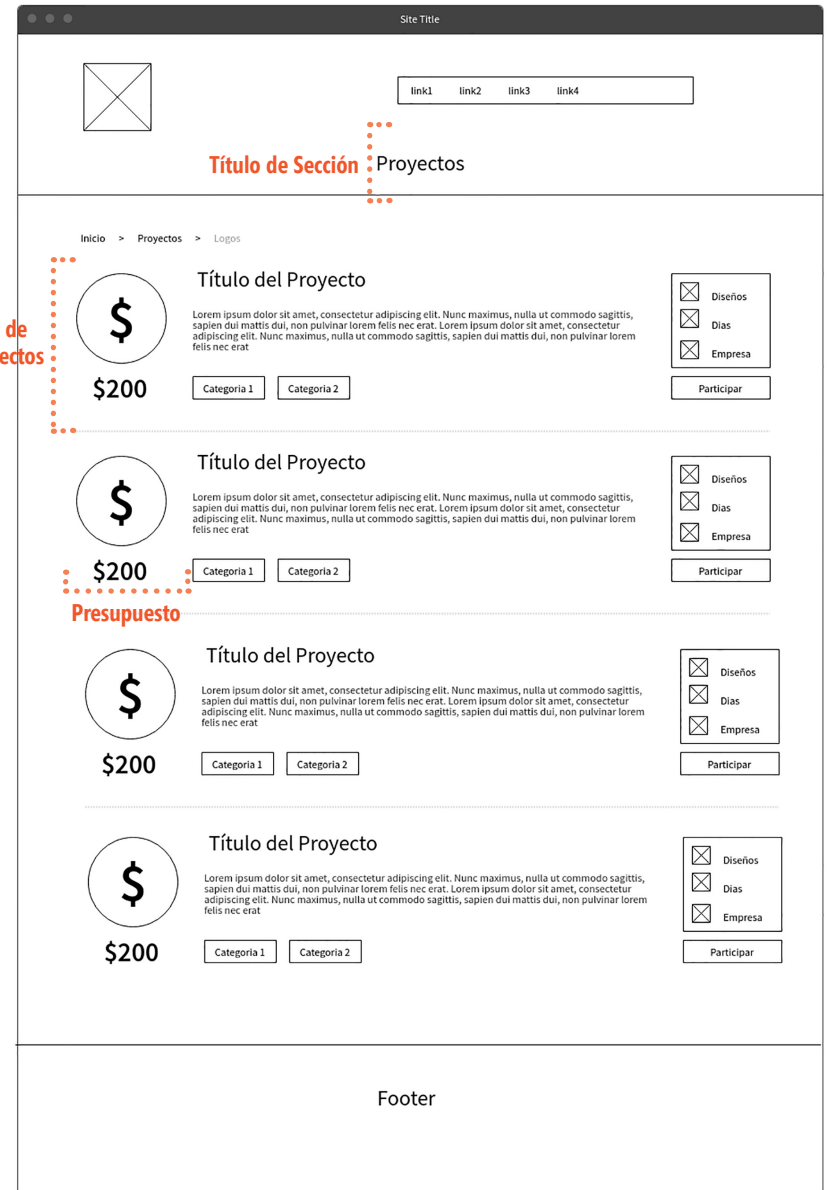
Site Title

link1 link2 link3 link4

Título de Sección Proyectos

Inicio > Proyectos > Logos

de
ectos

$

$200

Título del Proyecto

Lorem ipsum dolor sit amet, consectetur adipiscing elit. Nunc maximus, nulla ut commodo sagittis, sapien dui mattis dui, non pulvinar lorem felis nec erat. Lorem ipsum dolor sit amet, consectetur adipiscing elit. Nunc maximus, nulla ut commodo sagittis, sapien dui mattis dui, non pulvinar lorem felis nec erat

Categoria 1 Categoria 2

Diseños
Dias
Empresa

Participar

$

$200

Título del Proyecto

Lorem ipsum dolor sit amet, consectetur adipiscing elit. Nunc maximus, nulla ut commodo sagittis, sapien dui mattis dui, non pulvinar lorem felis nec erat. Lorem ipsum dolor sit amet, consectetur adipiscing elit. Nunc maximus, nulla ut commodo sagittis, sapien dui mattis dui, non pulvinar lorem felis nec erat

Categoria 1 Categoria 2

Diseños
Dias
Empresa

Participar

Presupuesto

$

$200

Título del Proyecto

Lorem ipsum dolor sit amet, consectetur adipiscing elit. Nunc maximus, nulla ut commodo sagittis, sapien dui mattis dui, non pulvinar lorem felis nec erat. Lorem ipsum dolor sit amet, consectetur adipiscing elit. Nunc maximus, nulla ut commodo sagittis, sapien dui mattis dui, non pulvinar lorem felis nec erat

Categoria 1 Categoria 2

Diseños
Dias
Empresa

Participar

$

$200

Título del Proyecto

Lorem ipsum dolor sit amet, consectetur adipiscing elit. Nunc maximus, nulla ut commodo sagittis, sapien dui mattis dui, non pulvinar lorem felis nec erat. Lorem ipsum dolor sit amet, consectetur adipiscing elit. Nunc maximus, nulla ut commodo sagittis, sapien dui mattis dui, non pulvinar lorem felis nec erat

Categoria 1 Categoria 2

Diseños
Dias
Empresa

Participar

Footer